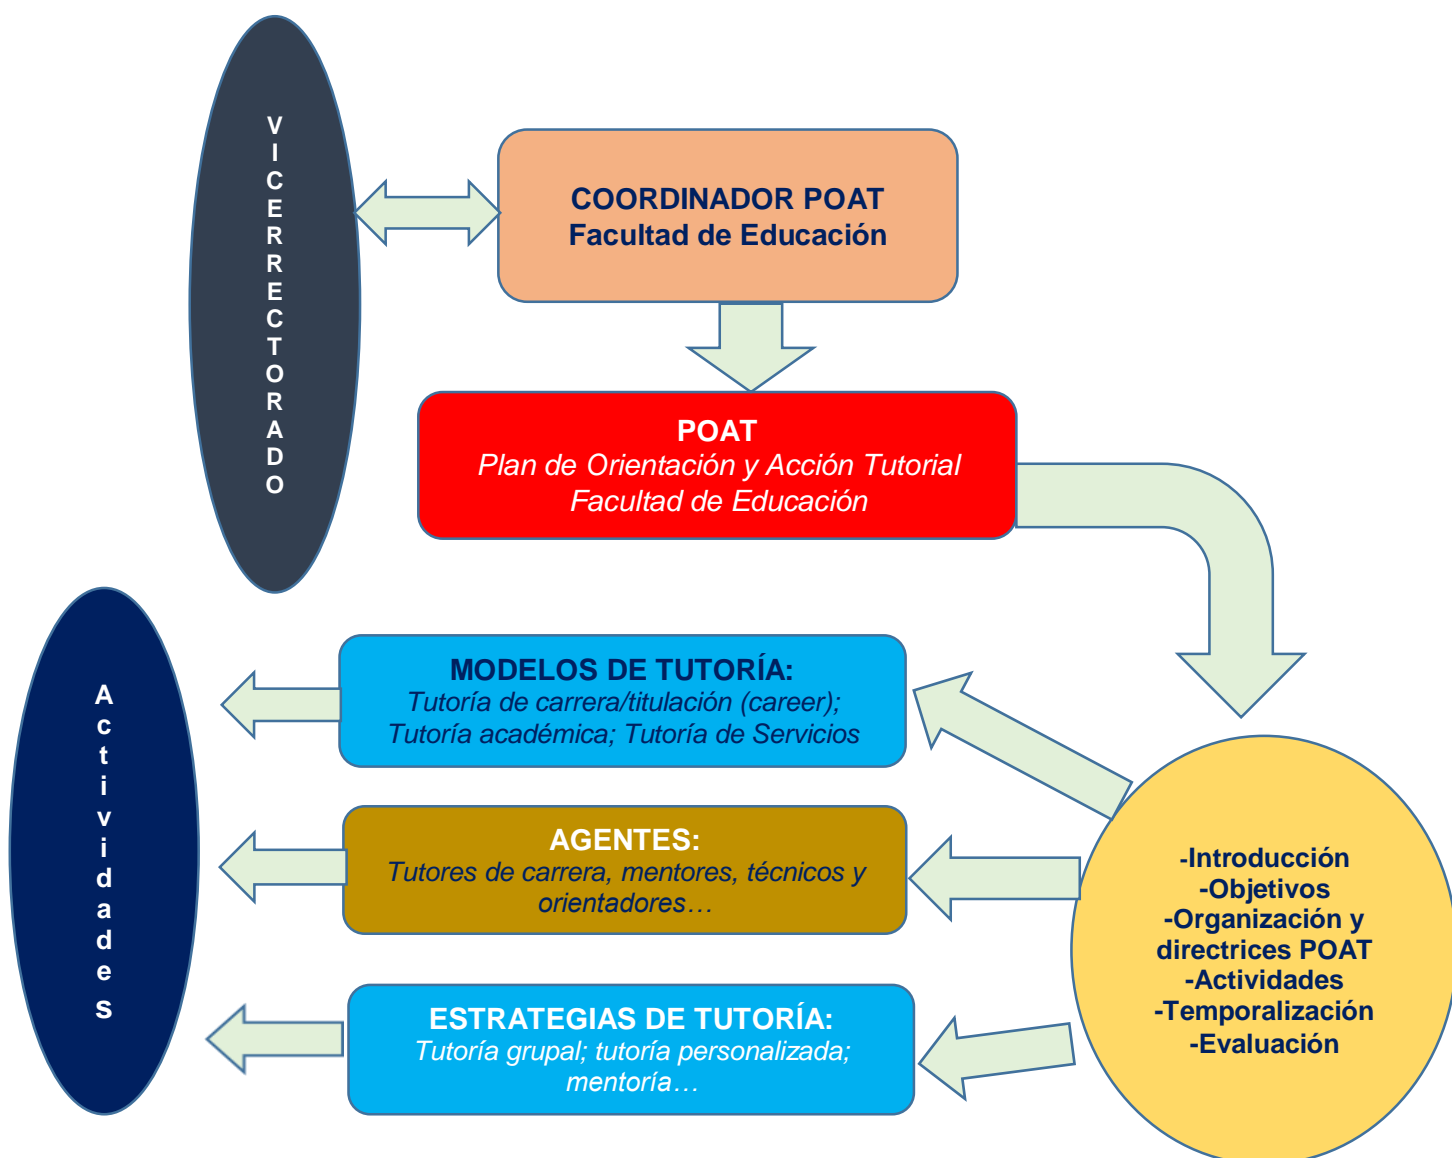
VICERRECTORADO

COORDINADOR POAT
Facultad de Educación

POAT
Plan de Orientación y Acción Tutorial
Facultad de Educación

Actividades

MODELOS DE TUTORÍA:
Tutoría de carrera/titulación (career); Tutoría académica; Tutoría de Servicios

AGENTES:
Tutores de carrera, mentores, técnicos y orientadores…

ESTRATEGIAS DE TUTORÍA:
Tutoría grupal; tutoría personalizada; mentoría…

-Introducción
-Objetivos
-Organización y directrices POAT
-Actividades
-Temporalización
-Evaluación